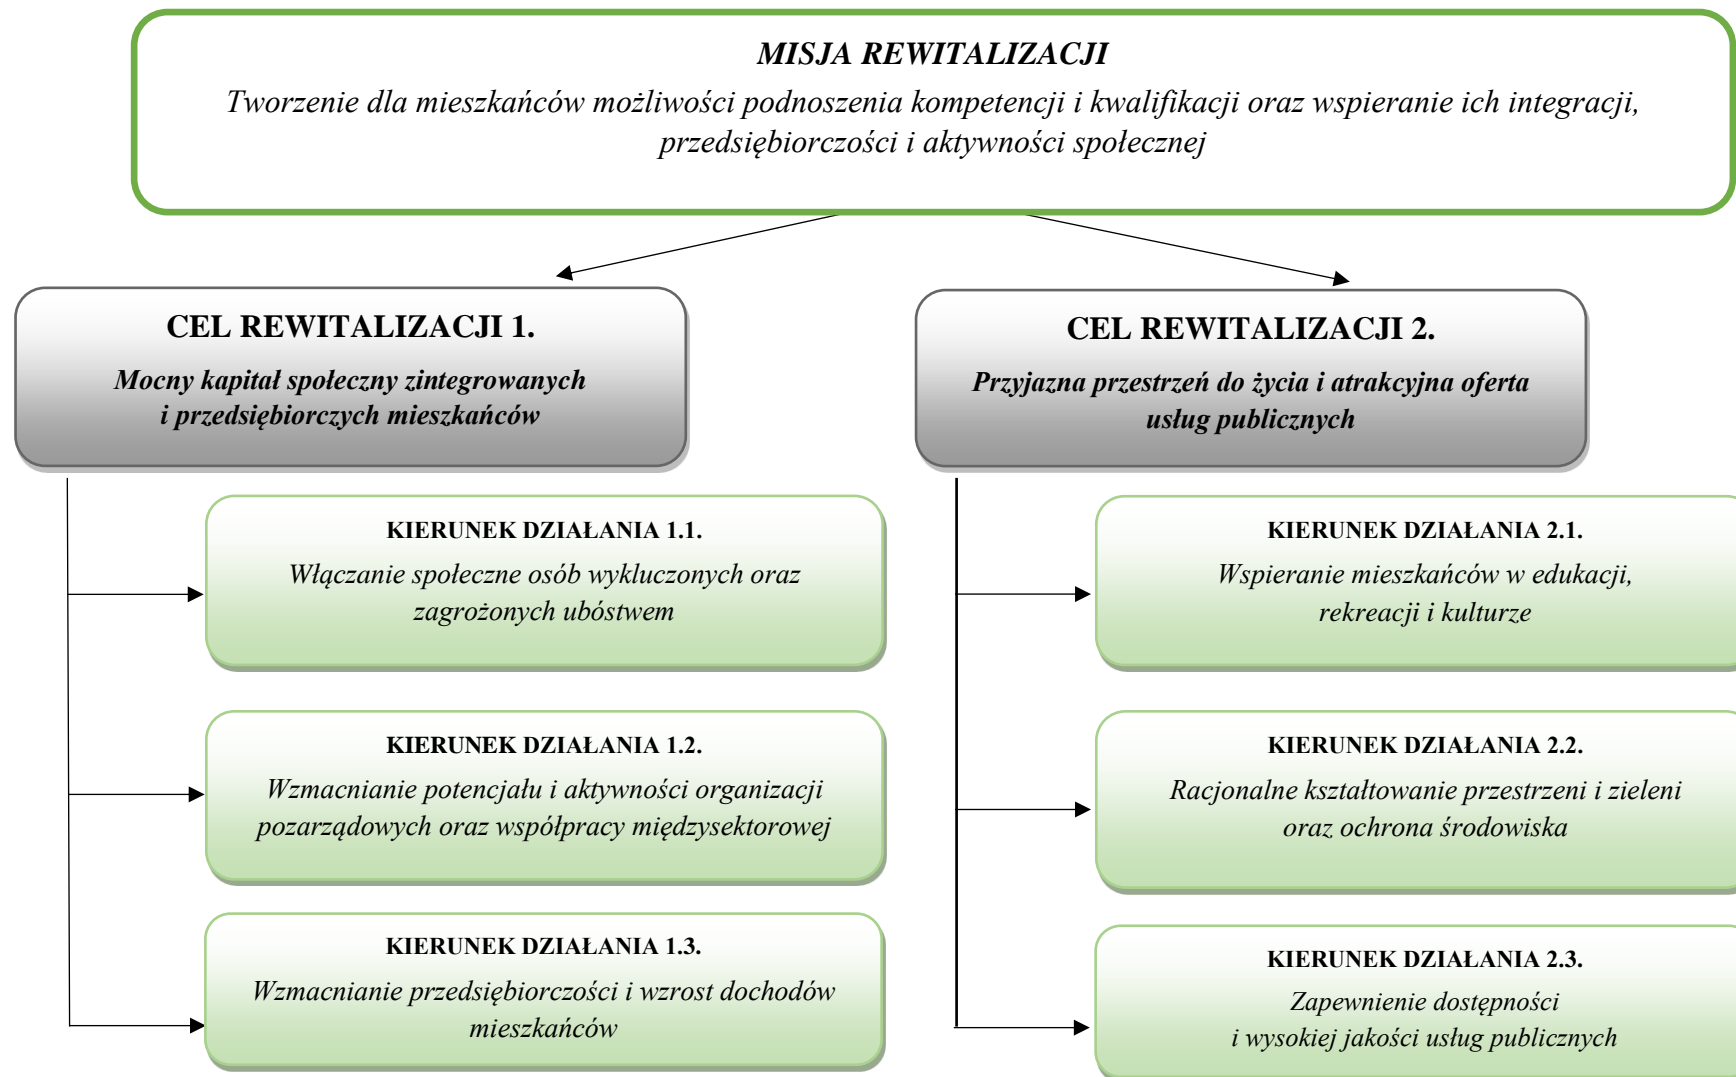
MISJA REWITALIZACJI

Tworzenie dla mieszkańców możliwości podnoszenia kompetencji i kwalifikacji oraz wspieranie ich integracji, przedsiębiorczości i aktywności społecznej

CEL REWITALIZACJI 1.

Mocny kapitał społeczny zintegrowanych i przedsiębiorczych mieszkańców

KIERUNEK DZIAŁANIA 1.1.

Włączanie społeczne osób wykluczonych oraz zagrożonych ubóstwem

KIERUNEK DZIAŁANIA 1.2.

Wzmacnianie potencjału i aktywności organizacji pozarządowych oraz współpracy międzysektorowej

KIERUNEK DZIAŁANIA 1.3.

Wzmacnianie przedsiębiorczości i wzrost dochodów mieszkańców

CEL REWITALIZACJI 2.

Przyjazna przestrzeń do życia i atrakcyjna oferta usług publicznych

KIERUNEK DZIAŁANIA 2.1.

Wspieranie mieszkańców w edukacji, rekreacji i kulturze

KIERUNEK DZIAŁANIA 2.2.

Racjonalne kształtowanie przestrzeni i zieleni oraz ochrona środowiska

KIERUNEK DZIAŁANIA 2.3.

Zapewnienie dostępności i wysokiej jakości usług publicznych